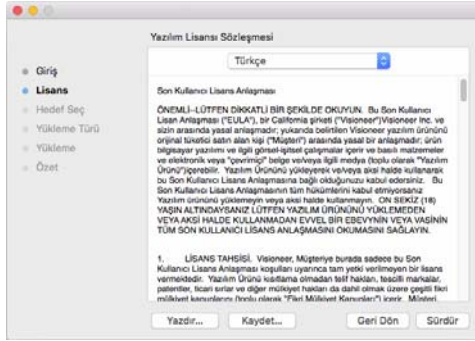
Yazılım Lisansı Sözleşmesi

Türkçe

Giriş
Lisans
Hedef Seç
Yükleme Türü
Yükleme
Özet

Son Kullanıcı Lisans Anlaşması

ÖNEMLİ–LÜTFEN DİKKATLİ BİR ŞEKİLDE OKUYUN. Bu Son Kullanıcı Lisan Anlaşması ("EULA"), bir California şirketi ("Visioneer")Visioneer Inc. ve sizin arasında yasal anlaşmadır; yukarıda belirtilen Visioneer yazılım ürününü orijinal tüketici satın alan kişi ("Müşteri") arasında yasal bir anlaşmadır; ürün bilgisayar yazılımı ve ilgili görsel-işitsel çalışmalar içerir ve basılı malzemeler ve elektronik veya "çevrimiçi" belge ve/veya ilgili medya (toplu olarak "Yazılım Ürünü")içerebilir. Yazılım Ürününü yükleyerek ve/veya aksi halde kullanarak bu Son Kullanıcı Lisans Anlaşmasına bağlı olduğunuzu kabul edersiniz. Bu Son Kullanıcı Lisans Anlaşmasının tüm hükümlerini kabul etmiyorsanız Yazılım ürününü yüklemeyin veya aksi halde kullanmayın. ON SEKİZ (18) YAŞIN ALTINDAYSANIZ LÜTFEN YAZILIM ÜRÜNÜNÜ YÜKLEMEDEN VEYA AKSİ HALDE KULLANMADAN EVVEL BİR EBEVEYNİN VEYA VASİNİN TÜM SON KULLANICI LİSANS ANLAŞMASINI OKUMASINI SAĞLAYIN.

1. LİSANS TAHSİSİ. Visioneer, Müşteriye burada sadece bu Son Kullanıcı Lisans Anlaşması koşulları uyarınca tam yetki verilmeyen bir lisans vermektedir. Yazılım Ürünü kısıtlama olmadan telif hakları, tescilli markalar, patentler, ticari sırlar ve diğer mülkiyet hakları da dahil olmak üzere çeşitli fikri mülkiyet kanunlarını (toplu olarak "Fikri Mülkiyet Kanunları") içerir. Müşteri

Yazdır... Kaydet... Geri Dön Sürdür